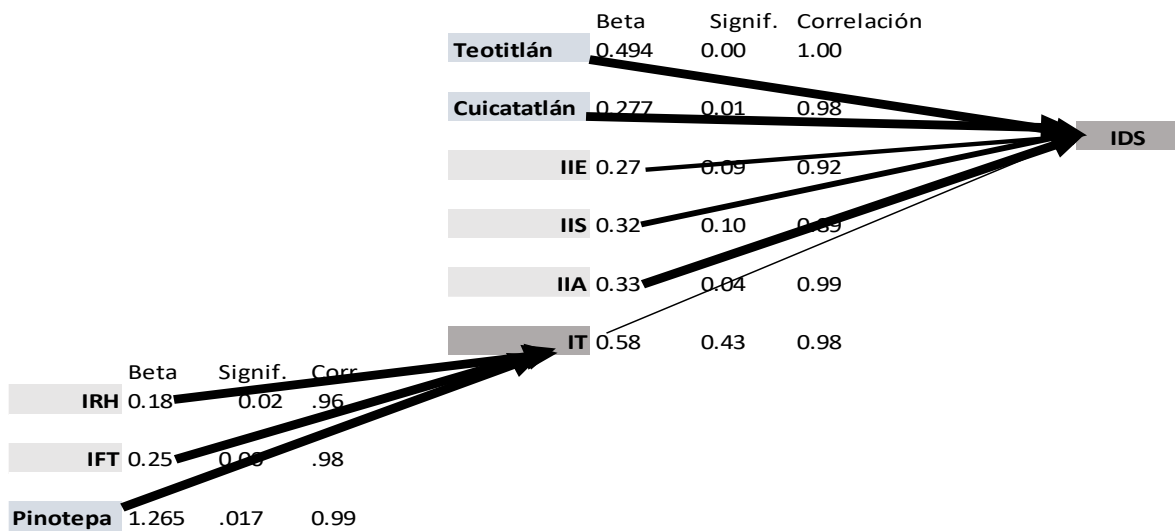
| | Beta | Signif. | Correlación |
|---|---|---|---|
| Teotitlán | 0.494 | 0.00 | 1.00 |
| Cuicatatlán | 0.277 | 0.01 | 0.98 |
| IIE | 0.27 | 0.09 | 0.92 |
| IIS | 0.32 | 0.10 | 0.89 |
| IIA | 0.33 | 0.04 | 0.99 |
| IT | 0.58 | 0.43 | 0.98 |

IDS

| | Beta | Signif. | Corr |
|---|---|---|---|
| IRH | 0.18 | 0.02 | .96 |
| IFT | 0.25 | 0.00 | .98 |
| Pinotepa | 1.265 | .017 | 0.99 |